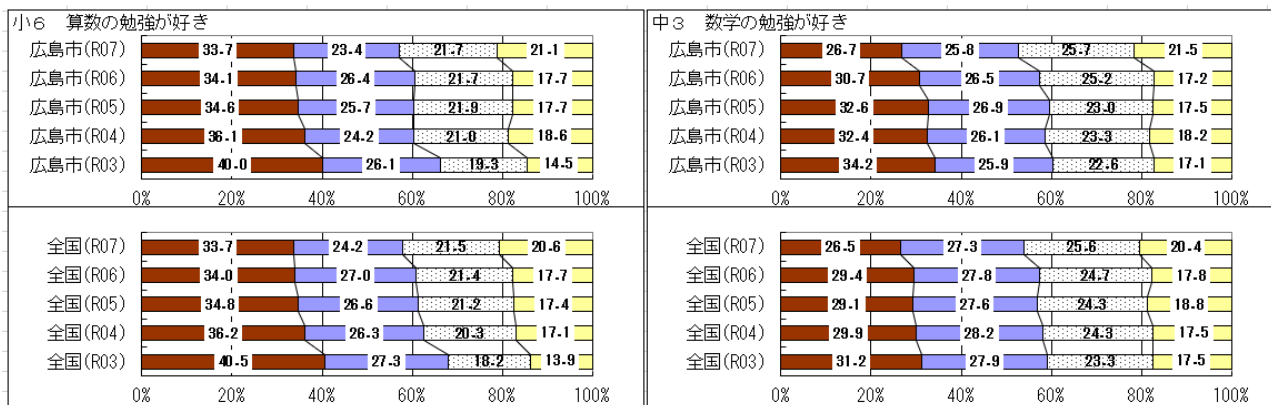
小6　算数の勉強が好き

| | | | | |
|---|---|---|---|---|
| 広島市(R07) | 33.7 | 23.4 | 21.7 | 21.1 |
| 広島市(R06) | 34.1 | 26.4 | 21.7 | 17.7 |
| 広島市(R05) | 34.6 | 25.7 | 21.9 | 17.7 |
| 広島市(R04) | 36.1 | 24.2 | 21.0 | 18.6 |
| 広島市(R03) | 40.0 | 26.1 | 19.3 | 14.5 |

0%　20%　40%　60%　80%　100%

| | | | | |
|---|---|---|---|---|
| 全国(R07) | 33.7 | 24.2 | 21.5 | 20.6 |
| 全国(R06) | 34.0 | 27.0 | 21.4 | 17.7 |
| 全国(R05) | 34.8 | 26.6 | 21.2 | 17.4 |
| 全国(R04) | 36.2 | 26.3 | 20.3 | 17.1 |
| 全国(R03) | 40.5 | 27.3 | 18.2 | 13.9 |

0%　20%　40%　60%　80%　100%

中3　数学の勉強が好き

| | | | | |
|---|---|---|---|---|
| 広島市(R07) | 26.7 | 25.8 | 25.7 | 21.5 |
| 広島市(R06) | 30.7 | 26.5 | 25.2 | 17.2 |
| 広島市(R05) | 32.6 | 26.9 | 23.0 | 17.5 |
| 広島市(R04) | 32.4 | 26.1 | 23.3 | 18.2 |
| 広島市(R03) | 34.2 | 25.9 | 22.6 | 17.1 |

0%　20%　40%　60%　80%　100%

| | | | | |
|---|---|---|---|---|
| 全国(R07) | 26.5 | 27.3 | 25.6 | 20.4 |
| 全国(R06) | 29.4 | 27.8 | 24.7 | 17.8 |
| 全国(R05) | 29.1 | 27.6 | 24.3 | 18.8 |
| 全国(R04) | 29.9 | 28.2 | 24.3 | 17.5 |
| 全国(R03) | 31.2 | 27.9 | 23.3 | 17.5 |

0%　20%　40%　60%　80%　100%